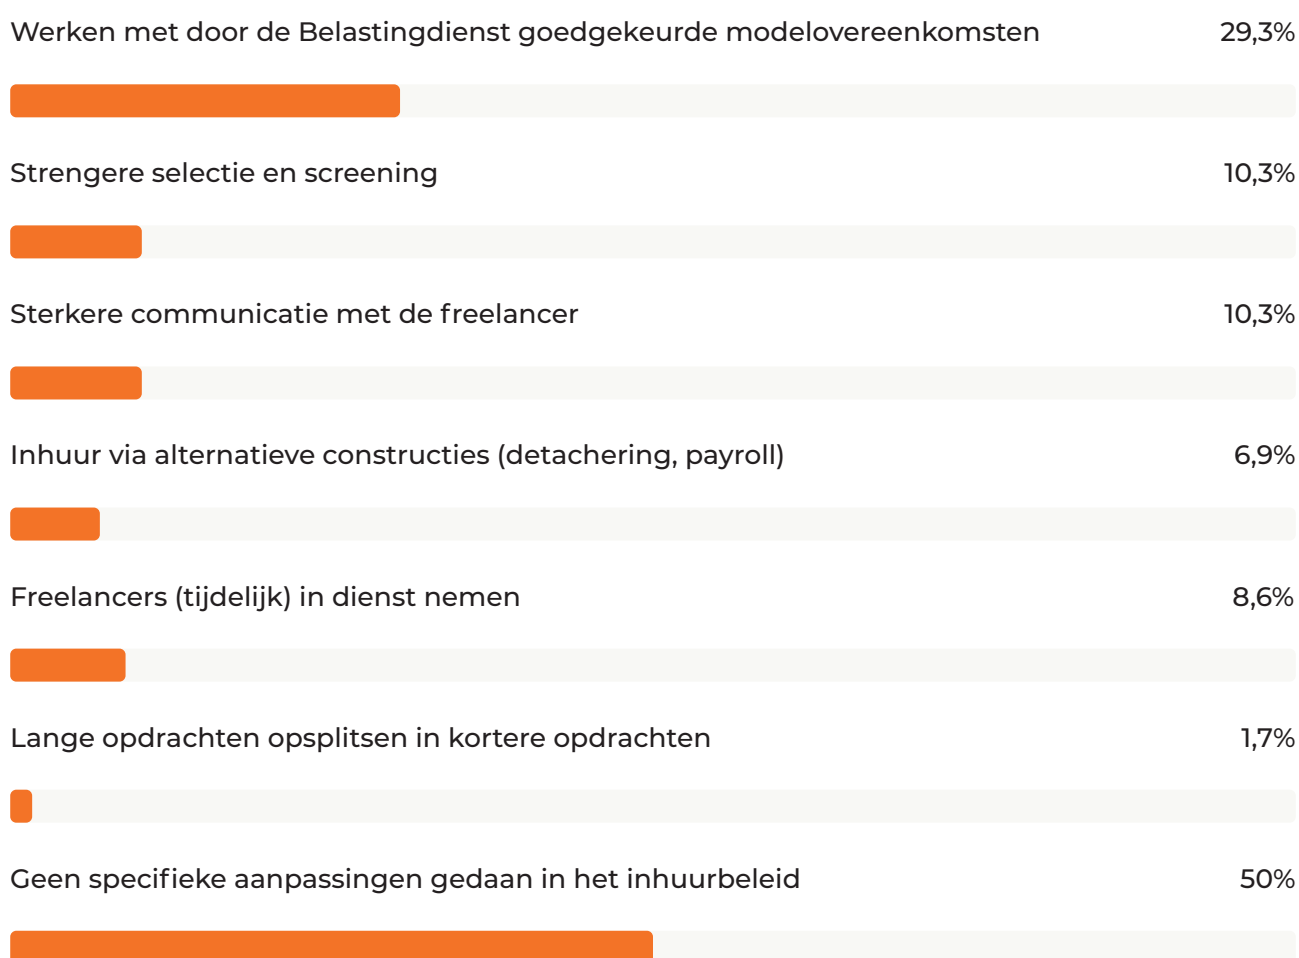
Werken met door de Belastingdienst goedgekeurde modelovereenkomsten 29,3%

Strengere selectie en screening 10,3%

Sterkere communicatie met de freelancer 10,3%

Inhuur via alternatieve constructies (detachering, payroll) 6,9%

Freelancers (tijdelijk) in dienst nemen 8,6%

Lange opdrachten opsplitsen in kortere opdrachten 1,7%

Geen specifieke aanpassingen gedaan in het inhuurbeleid 50%